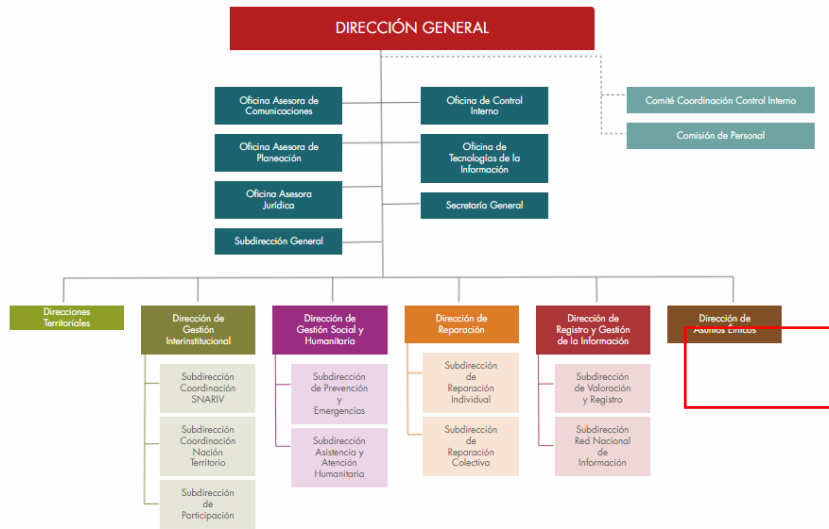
DIRECCIÓN GENERAL

Oficina Asesora de Comunicaciones

Oficina Asesora de Planeación

Oficina Asesora Jurídica

Subdirección General

Oficina de Control Interno

Oficina de Tecnologías de la Información

Secretaría General

Comité Coordinación Control Interno

Comisión de Personal

Direcciones Territoriales

Dirección de Gestión Interinstitucional

Subdirección Coordinación SNARIV

Subdirección Coordinación Nación Territorio

Subdirección de Participación

Dirección de Gestión Social y Humanitaria

Subdirección de Prevención y Emergencias

Subdirección Asistencia y Atención Humanitaria

Dirección de Reparación

Subdirección de Reparación Individual

Subdirección de Reparación Colectiva

Dirección de Registro y Gestión de la Información

Subdirección de Valoración y Registro

Subdirección Red Nacional de Información

Dirección de Asuntos Étnicos